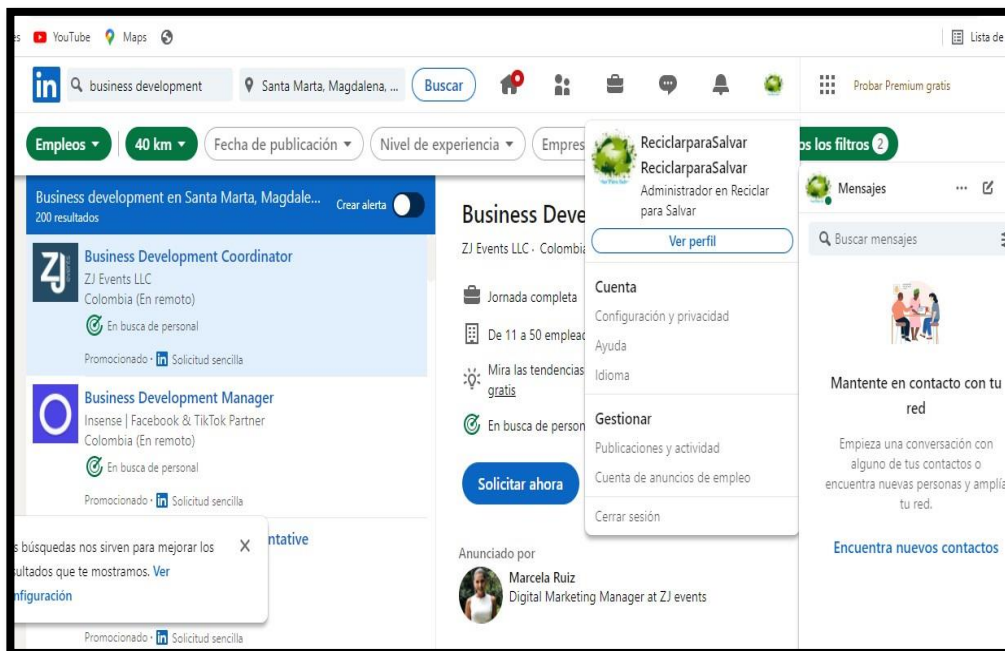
es YouTube Maps

Lista de

in business development Santa Marta, Magdalena, ... Buscar

Probar Premium gratis

Empleos 40 km Fecha de publicación Nivel de experiencia Empres

os los filtros 2

Business development en Santa Marta, Magdale...
200 resultados
Crear alerta

Business Development Coordinator
ZJ Events LLC
Colombia (En remoto)
En busca de personal
Promocionado · Solicitud sencilla

Business Development Manager
Insense | Facebook & TikTok Partner
Colombia (En remoto)
En busca de personal
Promocionado · Solicitud sencilla

ntative

s búsquedas nos sirven para mejorar los sultados que te mostramos. Ver nfiguración

Promocionado · Solicitud sencilla

Business Deve
ZJ Events LLC · Colombi

Jornada completa
De 11 a 50 emplead
Mira las tendencias gratis
En busca de person

Solicitar ahora

Anunciado por
Marcela Ruiz
Digital Marketing Manager at ZJ events

ReciclarparaSalvar
ReciclarparaSalvar
Administrador en Reciclar para Salvar
Ver perfil

Cuenta
Configuración y privacidad
Ayuda
Idioma

Gestionar
Publicaciones y actividad
Cuenta de anuncios de empleo

Cerrar sesión

Mensajes
Buscar mensajes

Mantente en contacto con tu red

Empieza una conversación con alguno de tus contactos o encuentra nuevas personas y amplía tu red.

Encuentra nuevos contactos